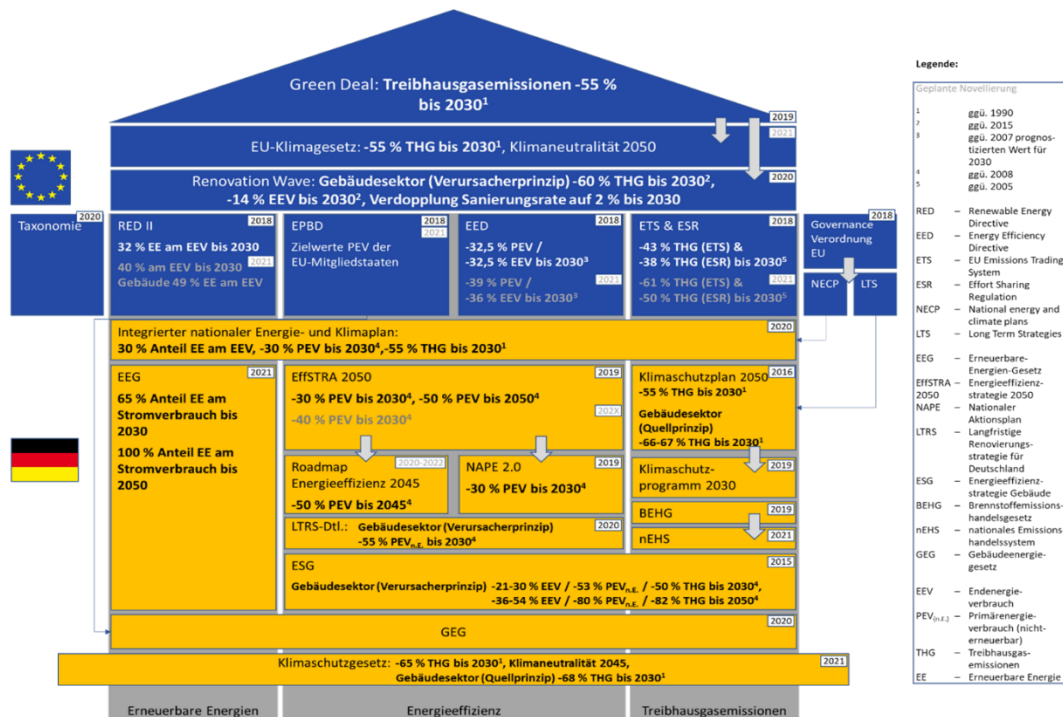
Green Deal: **Treibhausgasemissionen -55 % bis 2030$^1$**

2019

EU-Klimagesetz: **-55 % THG bis 2030$^1$**, Klimaneutralität 2050

2021

Renovation Wave: **Gebäudesektor (Verursacherprinzip) -60 % THG bis 2030$^2$, -14 % EEV bis 2030$^2$, Verdopplung Sanierungsrate auf 2 % bis 2030**

2020

Taxonomie 2020

RED II 2018
**32 % EE am EEV bis 2030**
2021
40 % am EEV bis 2030
Gebäude 49 % EE am EEV

EPBD 2018 2021
Zielwerte PEV der EU-Mitgliedstaaten

EED 2018
**-32,5 % PEV / -32,5 % EEV bis 2030$^3$**
2021
-39 % PEV / -36 % EEV bis 2030$^3$

ETS & ESR 2018
**-43 % THG (ETS) & -38 % THG (ESR) bis 2030$^5$**
2021
-61 % THG (ETS) & -50 % THG (ESR) bis 2030$^5$

Governance Verordnung EU 2018

NECP

LTS

Integrierter nationaler Energie- und Klimaplan:
**30 % Anteil EE am EEV, -30 % PEV bis 2030$^4$,-55 % THG bis 2030$^1$**
2020

EEG 2021
**65 % Anteil EE am Stromverbrauch bis 2030**
**100 % Anteil EE am Stromverbrauch bis 2050**

EffSTRA 2050 2019
**-30 % PEV bis 2030$^4$, -50 % PEV bis 2050$^4$**
202X
-40 % PEV bis 2030$^4$

Klimaschutzplan 2050 2016
**-55 % THG bis 2030$^1$**
**Gebäudesektor (Quellprinzip) -66-67 % THG bis 2030$^1$**

Roadmap Energieeffizienz 2045 2020-2022
**-50 % PEV bis 2045$^4$**

NAPE 2.0 2019
**-30 % PEV bis 2030$^4$**

Klimaschutzprogramm 2030 2019

BEHG 2019

nEHS 2021

LTRS-Dtl.: **Gebäudesektor (Verursacherprinzip) -55 % PEV$_{n.E.}$ bis 2030$^4$**
2020

ESG 2015
**Gebäudesektor (Verursacherprinzip) -21-30 % EEV / -53 % PEV$_{n.E.}$ / -50 % THG bis 2030$^4$, -36-54 % EEV / -80 % PEV$_{n.E.}$ / -82 % THG bis 2050$^4$**

GEG 2020

Klimaschutzgesetz: **-65 % THG bis 2030$^1$, Klimaneutralität 2045, Gebäudesektor (Quellprinzip) -68 % THG bis 2030$^1$**
2021

Erneuerbare Energien | Energieeffizienz | Treibhausgasemissionen

Legende:

Geplante Novellierung

$^1$ ggü. 1990
$^2$ ggü. 2015
$^3$ ggü. 2007 prognostizierten Wert für 2030
$^4$ ggü. 2008
$^5$ ggü. 2005

RED – Renewable Energy Directive
EED – Energy Efficiency Directive
ETS – EU Emissions Trading System
ESR – Effort Sharing Regulation
NECP – National energy and climate plans
LTS – Long Term Strategies

EEG – Erneuerbare-Energien-Gesetz
EffSTRA 2050 – Energieeffizienzstrategie 2050
NAPE – Nationaler Aktionsplan
LTRS – Langfristige Renovierungsstrategie für Deutschland
ESG – Energieeffizienzstrategie Gebäude
BEHG – Brennstoffemissionshandelsgesetz
nEHS – nationales Emissionshandelssystem
GEG – Gebäudeenergiegesetz

EEV – Endenergieverbrauch
PEV$_{(n.E.)}$ – Primärenergieverbrauch (nicht-erneuerbar)
THG – Treibhausgasemissionen
EE – Erneuerbare Energie